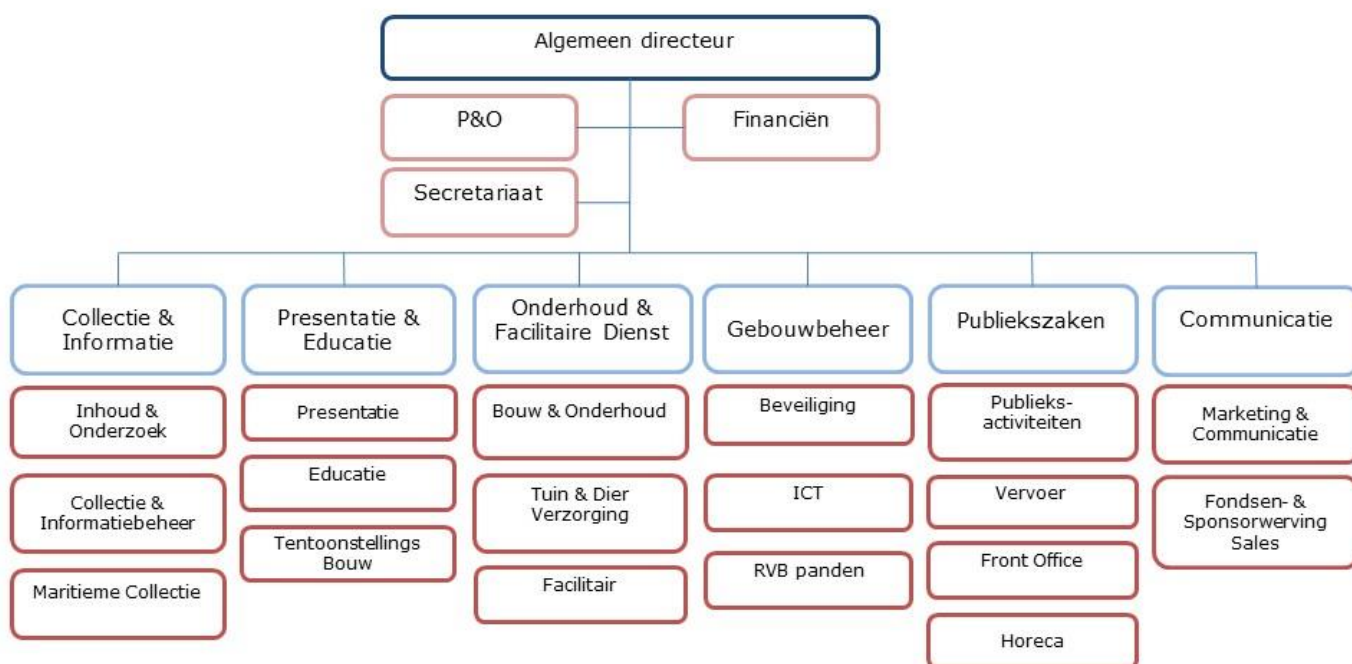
Algemeen directeur

P&O

Financiën

Secretariaat

Collectie & Informatie

Inhoud & Onderzoek

Collectie & Informatiebeheer

Maritieme Collectie

Presentatie & Educatie

Presentatie

Educatie

Tentoonstellings Bouw

Onderhoud & Facilitaire Dienst

Bouw & Onderhoud

Tuin & Dier Verzorging

Facilitair

Gebouwbeheer

Beveiliging

ICT

RVB panden

Publiekszaken

Publieks-activiteiten

Vervoer

Front Office

Horeca

Communicatie

Marketing & Communicatie

Fondsen- & Sponsorwerving Sales